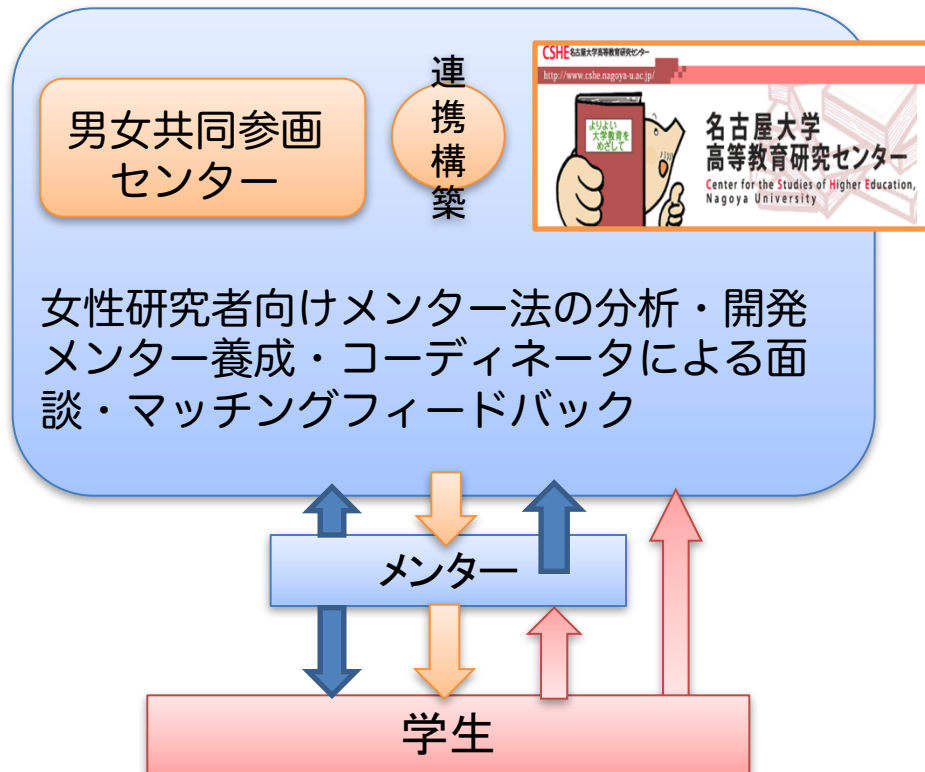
男女共同参画センター

連携構築

CSHE 名古屋大学高等教育研究センター
http://www.cshe.nagoya-u.ac.jp/
よりよい大学教育をめざして
名古屋大学
高等教育研究センター
Center for the Studies of Higher Education, Nagoya University

女性研究者向けメンター法の分析・開発
メンター養成・コーディネータによる面談・マッチングフィードバック

メンター

学生